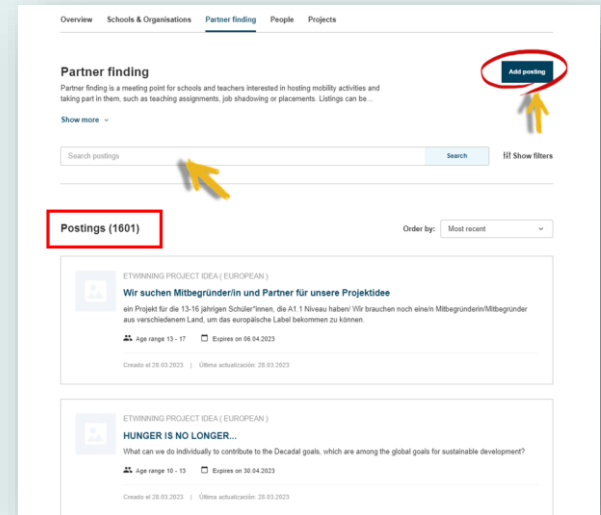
Overview Schools & Organisations Partner finding People Projects

Partner finding

Partner finding is a meeting point for schools and teachers interested in hosting mobility activities and taking part in them, such as teaching assignments, job shadowing or placements. Listings can be...

Show more

Add posting

Search postings

Search

Show filters

Postings (1601)

Order by: Most recent

ETWINNING PROJECT IDEA ( EUROPEAN )

Wir suchen Mitbegründer/in und Partner für unsere Projektidee

ein Projekt für die 13-16 jährigen Schüler*innen, die A1.1 Niveau haben/ Wir brauchen noch eine/n Mitbegründerin/Mitbegründer aus verschiedenem Land, um das europäische Label bekommen zu können.

Age range 13 - 17 Expires on 06.04.2023

Creado el 28.03.2023 | Última actualización: 28.03.2023

ETWINNING PROJECT IDEA ( EUROPEAN )

HUNGER IS NO LONGER...

What can we do individually to contribute to the Decadal goals, which are among the global goals for sustainable development?

Age range 10 - 13 Expires on 30.04.2023

Creado el 28.03.2023 | Última actualización: 28.03.2023